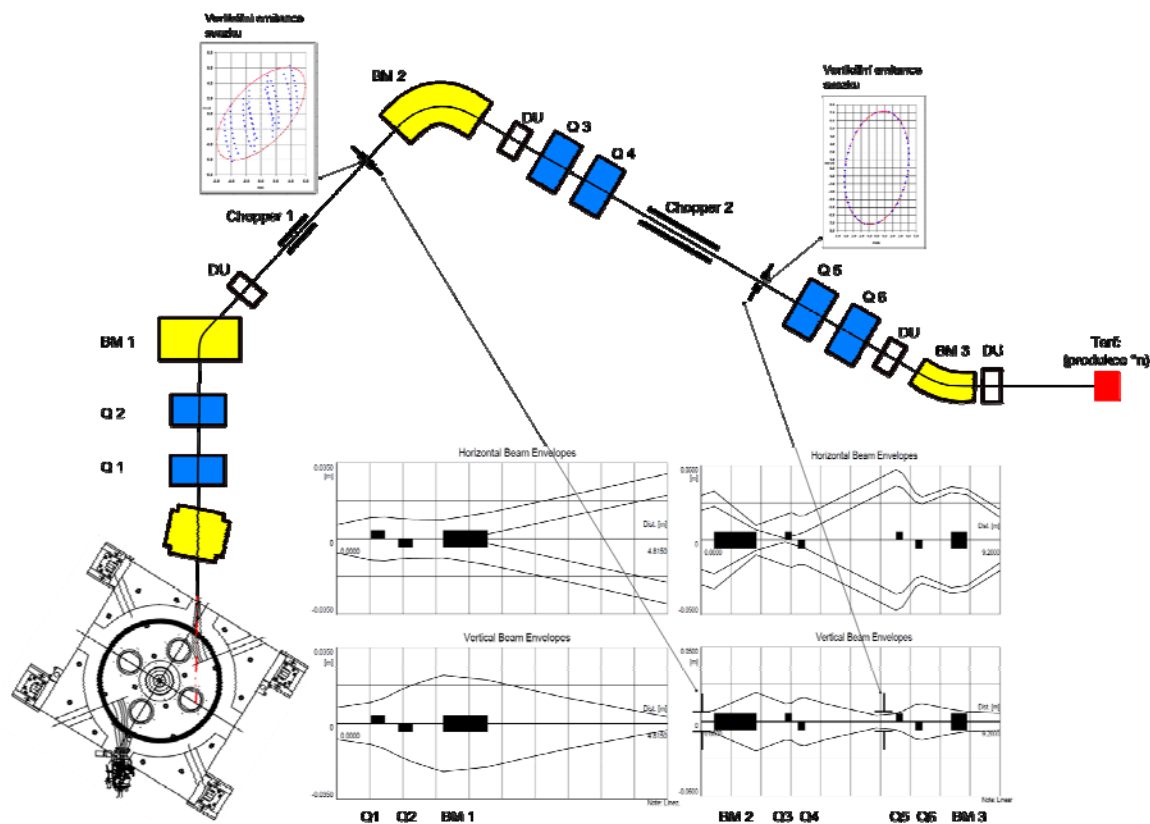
Vertikální emitance svazku

BM 2

DU

Q 3

Q 4

Vertikální emitance svazku

Chopper 1

Chopper 2

DU

Q 5

Q 6

BM 1

DU

BM 3

DU

Terč (produkce n)

Q 2

Q 1

Horizontal Beam Envelopes

0.0350 [m]

Dist. [m]

0

0.0000

4.8150

-0.0350

Horizontal Beam Envelopes

Dist. [m]

0

0.0000

9.2000

-0.0500

Vertical Beam Envelopes

0.0350 [m]

Dist. [m]

0

0.0000

4.8150

-0.0350

Vertical Beam Envelopes

0.0500 [m]

Dist. [m]

0

9.2000

-0.0500

Q1

Q2

BM 1

BM 2

Q3

Q4

Q5

Q6

BM 3